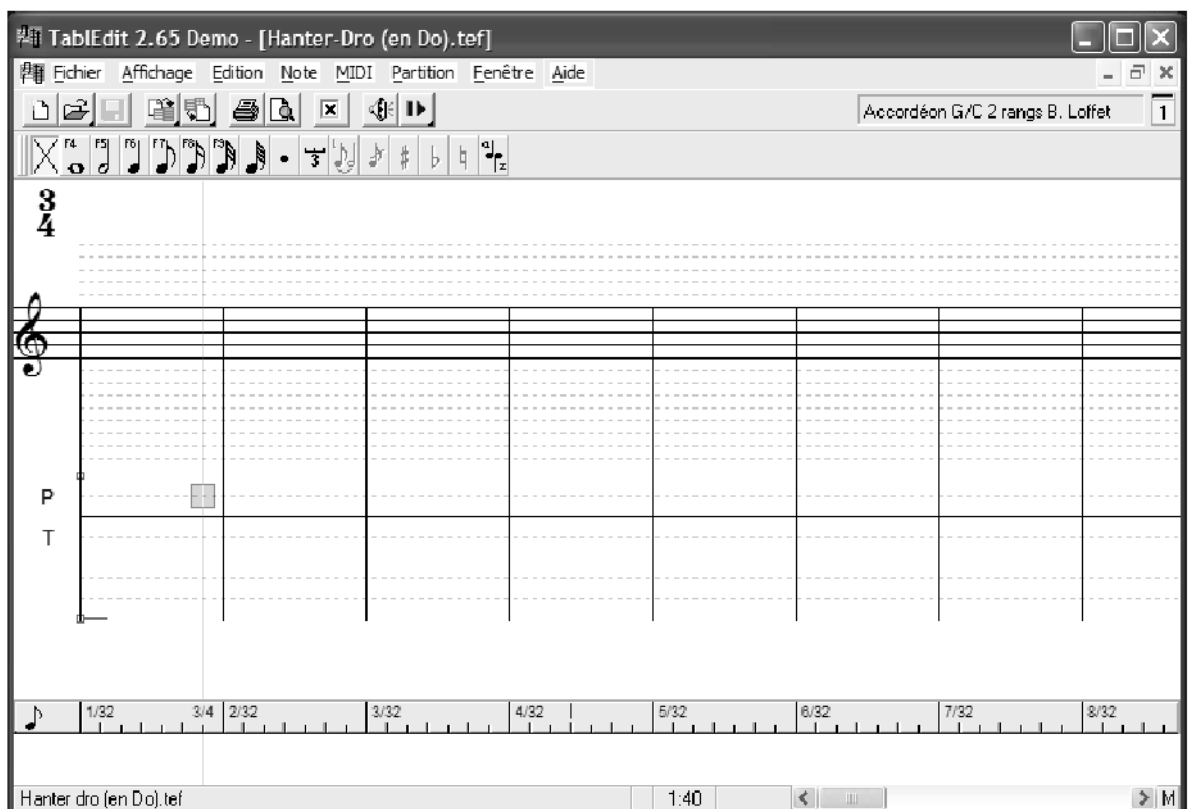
TablEdit 2.65 Demo - [Hanter-Dro (en Do).tef]

Fichier Affichage Edition Note MIDI Partition Fenêtre Aide

Accordéon G/C 2 rangs B. Loffet 1

F4 F5 F6 F7 F8 F9

$\frac{3}{4}$

P
T

1/32 3/4 2/32 3/32 4/32 5/32 6/32 7/32 8/32

Hanter dro (en Do).tef 1:40 M